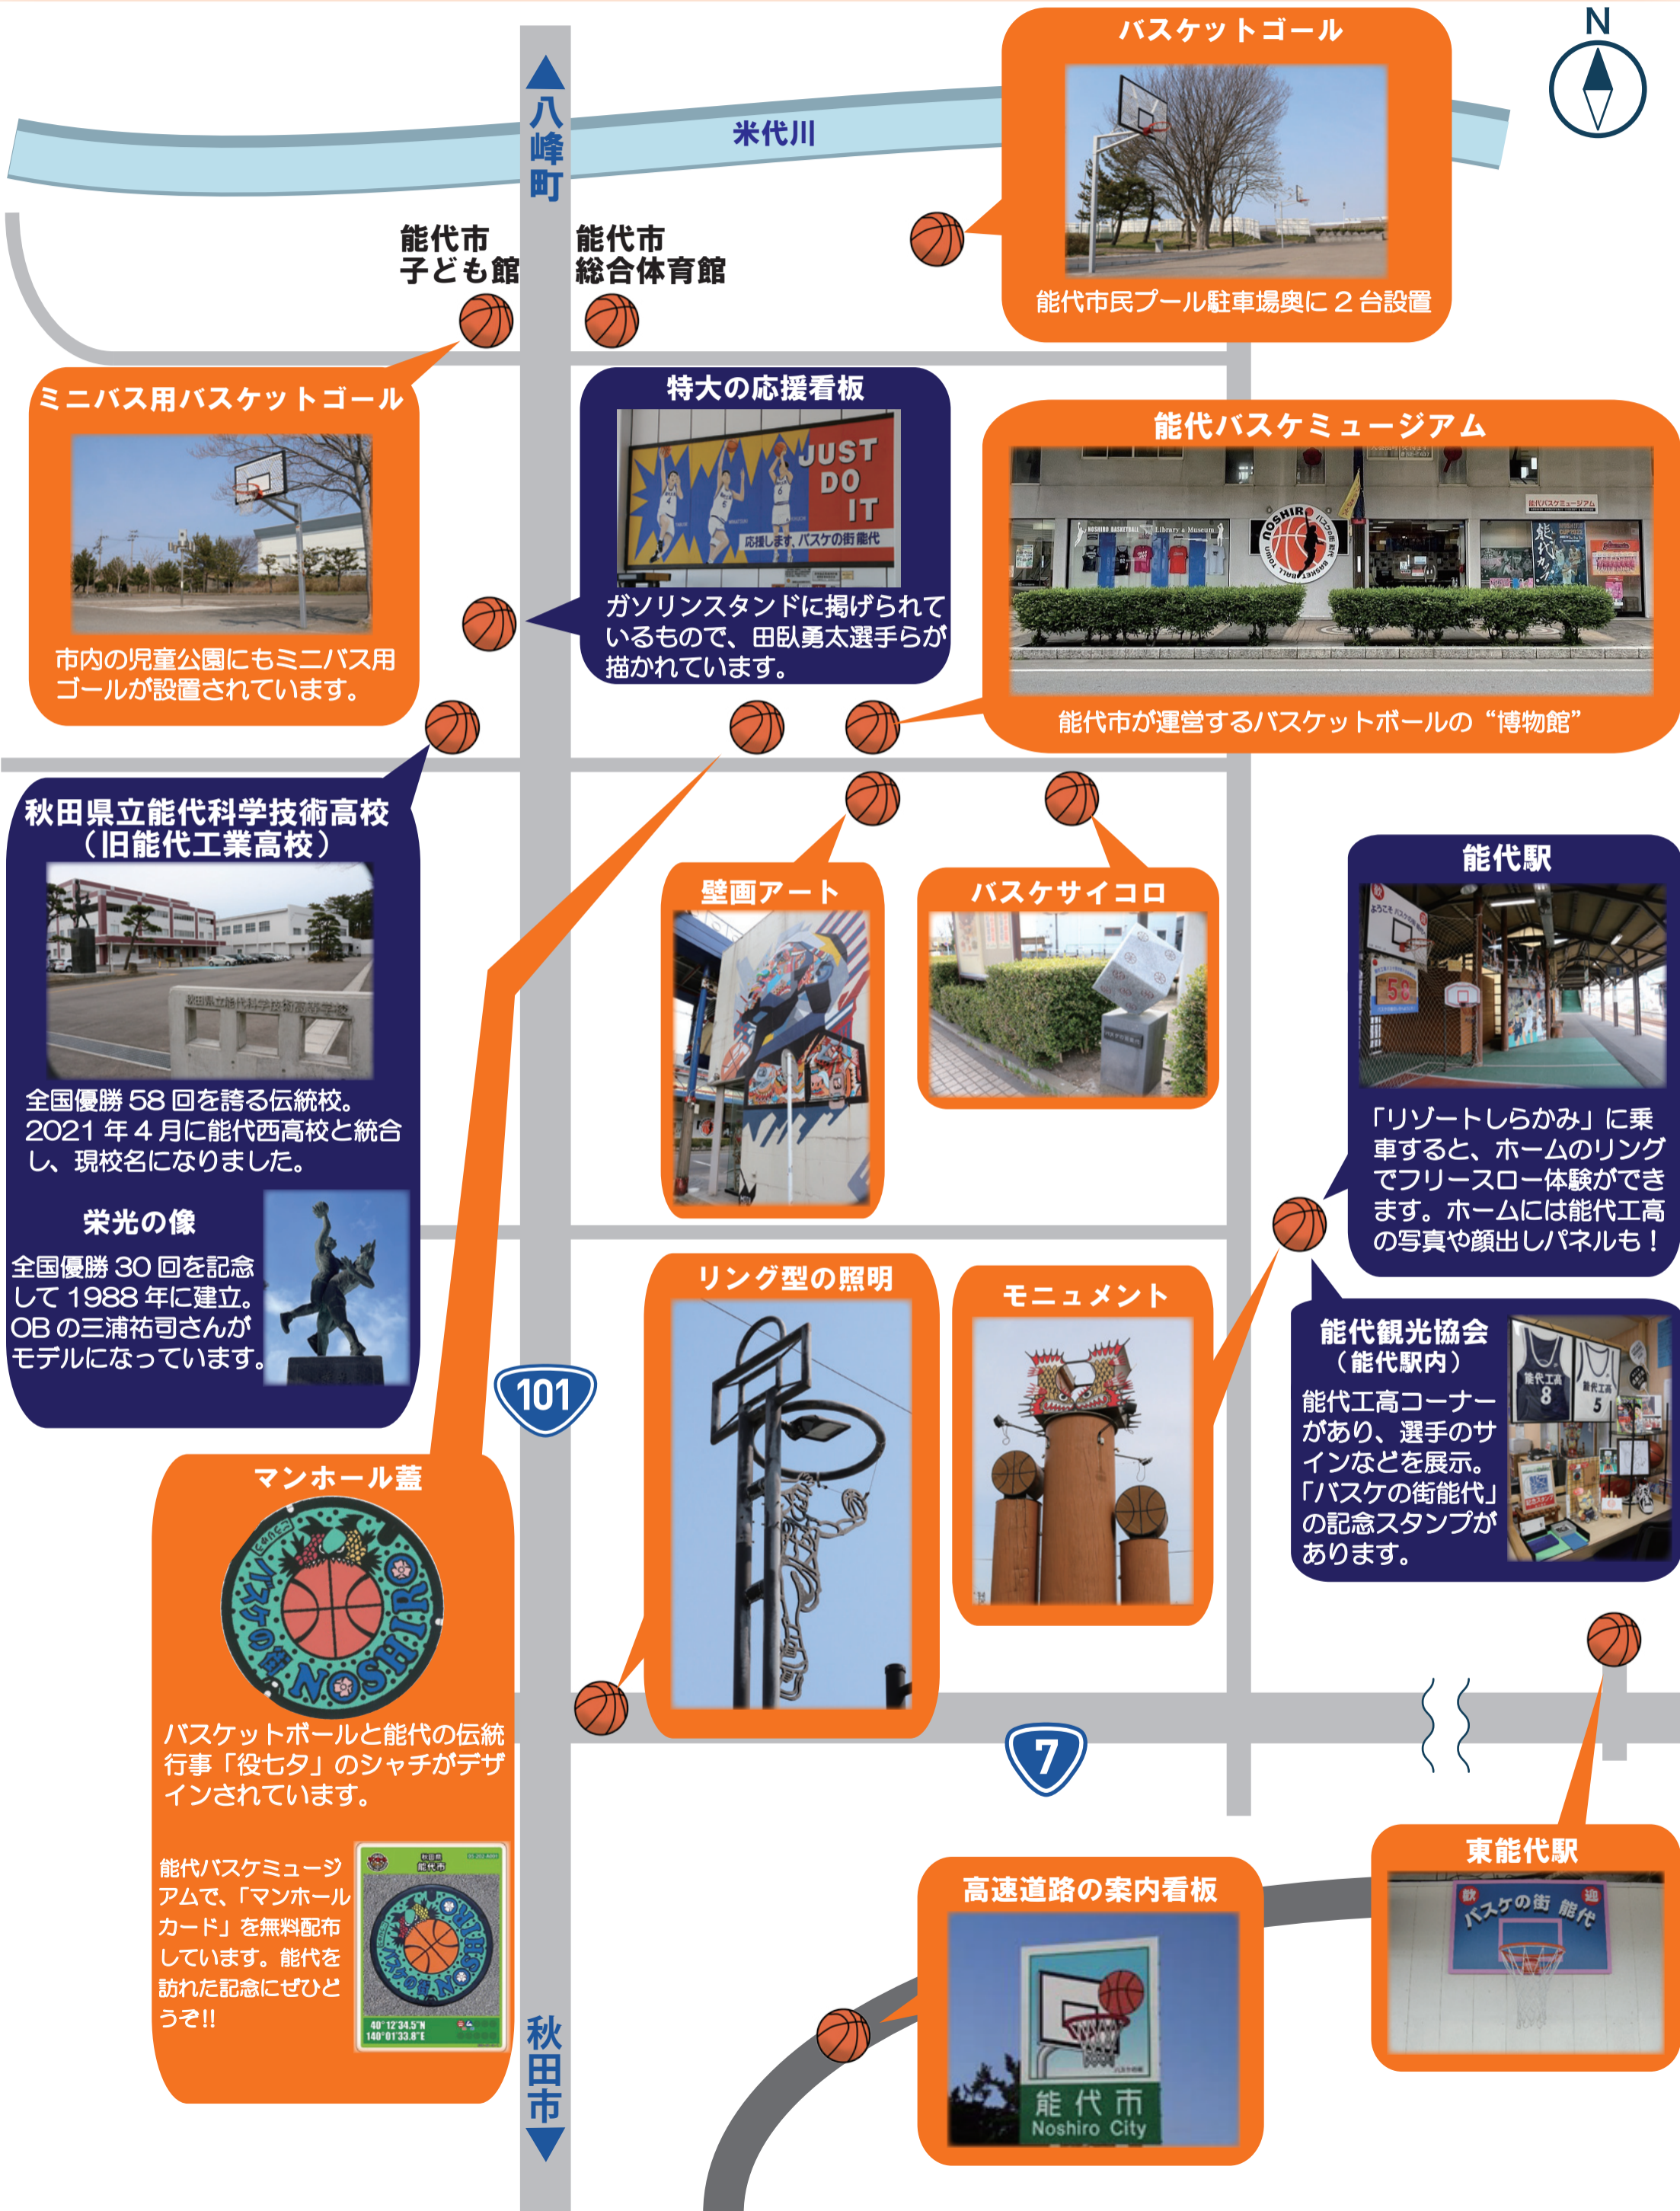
N

八峰町

米代川

バスケットゴール

能代市民プール駐車場奥に２台設置

能代市
子ども館

能代市
総合体育館

ミニバス用バスケットゴール

市内の児童公園にもミニバス用ゴールが設置されています。

特大の応援看板

JUST DO IT

応援します。バスケの街能代

ガソリンスタンドに掲げられているもので、田臥勇太選手らが描かれています。

能代バスケミュージアム

NOSHIRO

能代市が運営するバスケットボールの“博物館”

秋田県立能代科学技術高校
（旧能代工業高校）

全国優勝 58 回を誇る伝統校。2021 年 4 月に能代西高校と統合し、現校名になりました。

栄光の像

全国優勝 30 回を記念して 1988 年に建立。OB の三浦祐司さんがモデルになっています。

壁画アート

バスケサイコロ

能代駅

「リゾートしらかみ」に乗車すると、ホームのリングでフリースロー体験ができます。ホームには能代工高の写真や顔出しパネルも！

能代観光協会
（能代駅内）

能代工高コーナーがあり、選手のサインなどを展示。「バスケの街能代」の記念スタンプがあります。

101

リング型の照明

モニュメント

マンホール蓋

バスケの街 NOSHIRO

バスケットボールと能代の伝統行事「役七夕」のシャチがデザインされています。

能代バスケミュージアムで、「マンホールカード」を無料配布しています。能代を訪れた記念にぜひどうぞ!!

能代市

40°12'34.5"N
140°01'33.8"E

7

高速道路の案内看板

能代市
Noshiro City

東能代駅

歓 バスケの街 能代 迎

秋田市